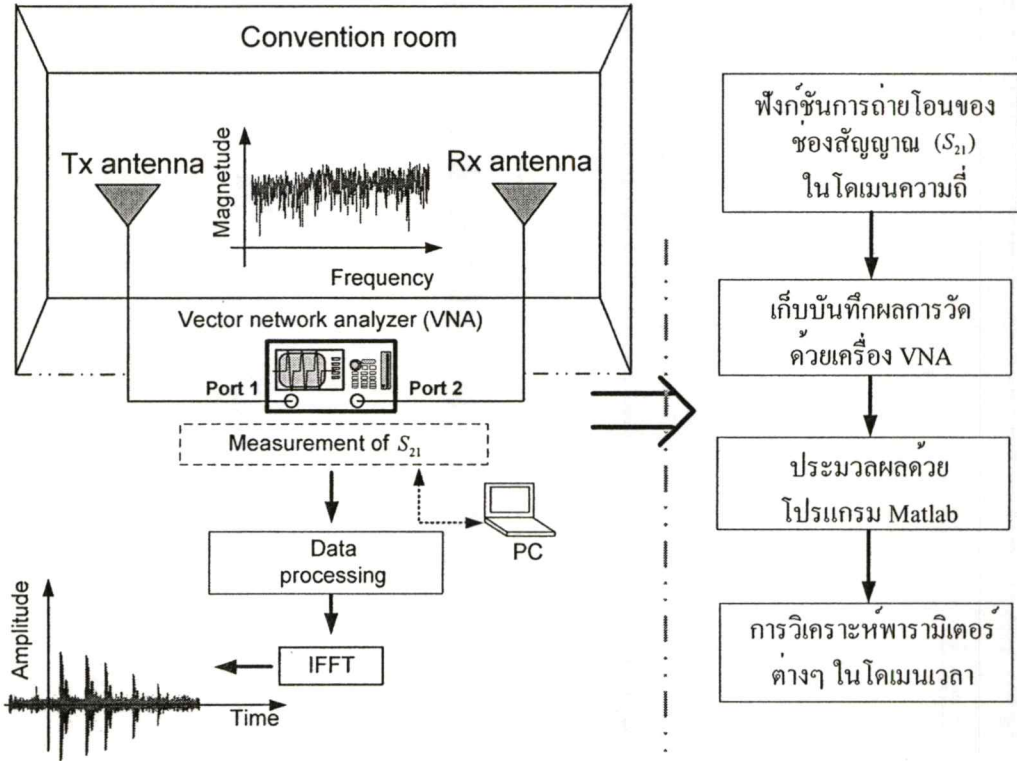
Convention room

Tx antenna

Magnetude

Frequency

Rx antenna

Vector network analyzer (VNA)

Port 1

Port 2

Measurement of $S_{21}$

Data processing

PC

IFFT

Amplitude

Time

ฟังก์ชันการถ่ายโอนของช่องสัญญาณ ($S_{21}$) ในโดเมนความถี่

เก็บบันทึกผลการวัดด้วยเครื่อง VNA

ประมวลผลด้วยโปรแกรม Matlab

การวิเคราะห์พารามิเตอร์ต่างๆ ในโดเมนเวลา